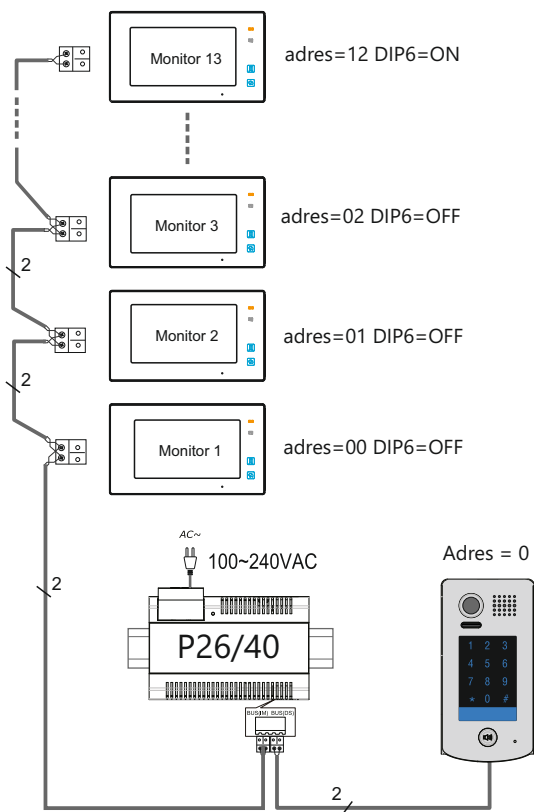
Monitor 13
adres=12 DIP6=ON

Monitor 3
adres=02 DIP6=OFF

2

Monitor 2
adres=01 DIP6=OFF

2

Monitor 1
adres=00 DIP6=OFF

AC~
100~240VAC

Adres = 0

2

P26/40

BUS(M) BUS(DS)

1 2 3
4 5 6
7 8 9
* 0 #

2